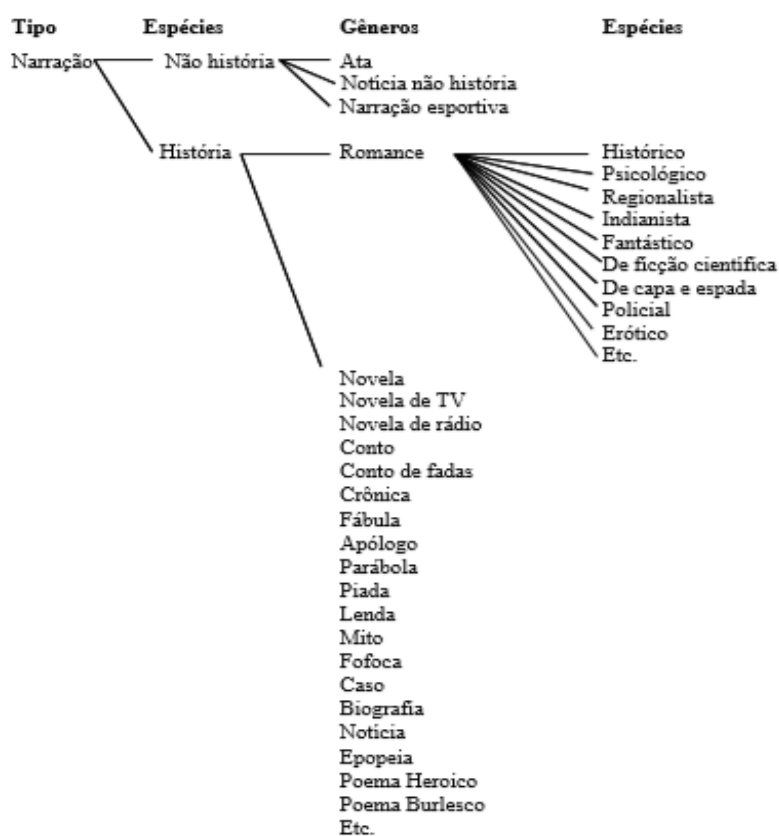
Tipo
Espécies
Gêneros
Espécies

Narração
Não história
Ata
Notícia não história
Narração esportiva

História
Romance
Histórico
Psicológico
Regionalista
Indianista
Fantástico
De ficção científica
De capa e espada
Policial
Erótico
Etc.

Novela
Novela de TV
Novela de rádio
Conto
Conto de fadas
Crônica
Fábula
Apólogo
Parábola
Piada
Lenda
Mito
Fofoca
Caso
Biografia
Notícia
Epopeia
Poema Heroico
Poema Burlesco
Etc.